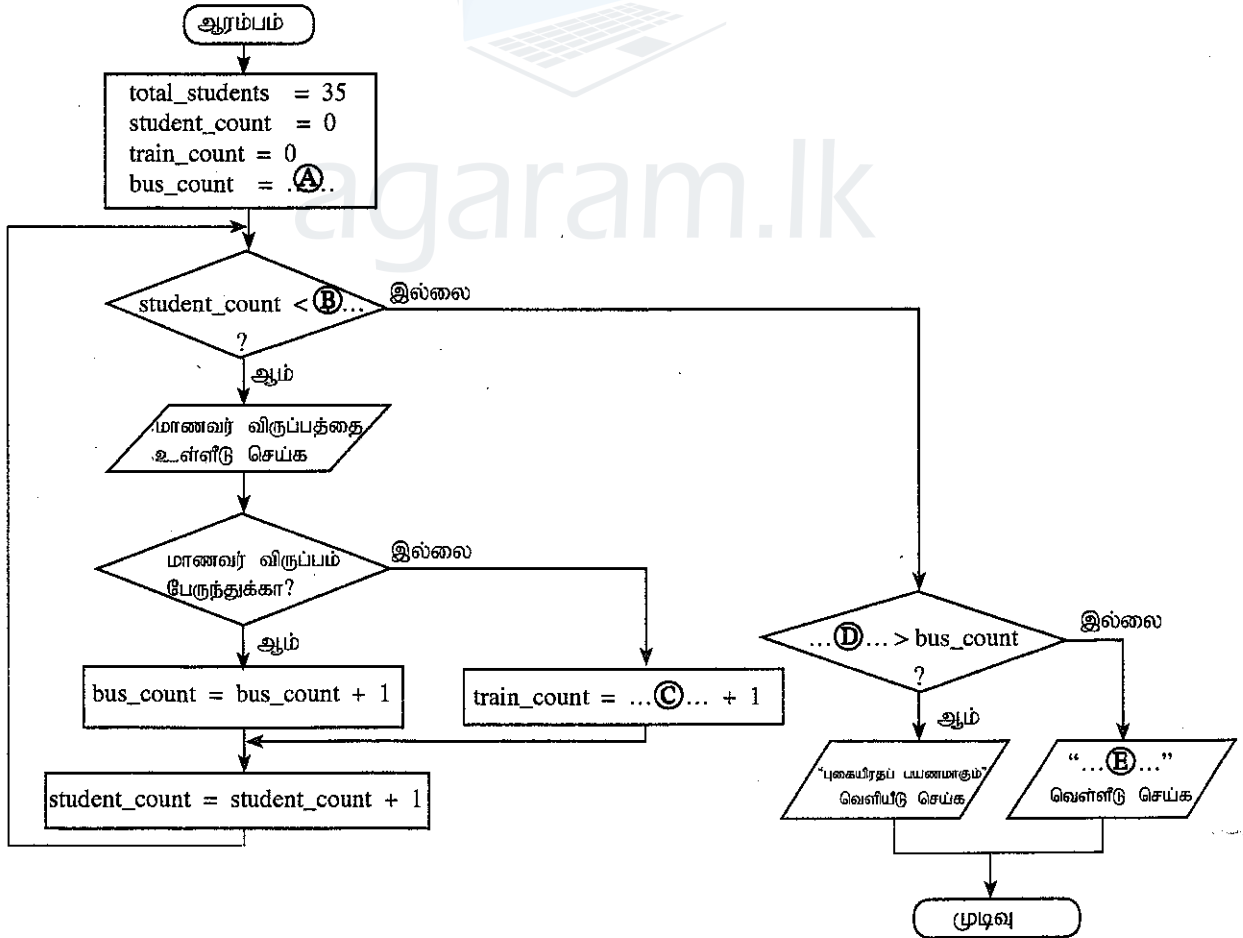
ஆரம்பம்

total_students = 35
student_count = 0
train_count = 0
bus_count = ..Ⓐ..

agaram.lk

student_count < Ⓑ...
?

இல்லை

ஆம்

மாணவர் விருப்பத்தை உள்ளீடு செய்க

மாணவர் விருப்பம் பேருந்துக்கா?

இல்லை

ஆம்

bus_count = bus_count + 1

train_count = ...Ⓒ... + 1

student_count = student_count + 1

...Ⓓ... > bus_count
?

இல்லை

ஆம்

"புகையிரதப் பயணமாகும்" வெளியீடு செய்க

"...Ⓔ..." வெள்ளீடு செய்க

முடிவு